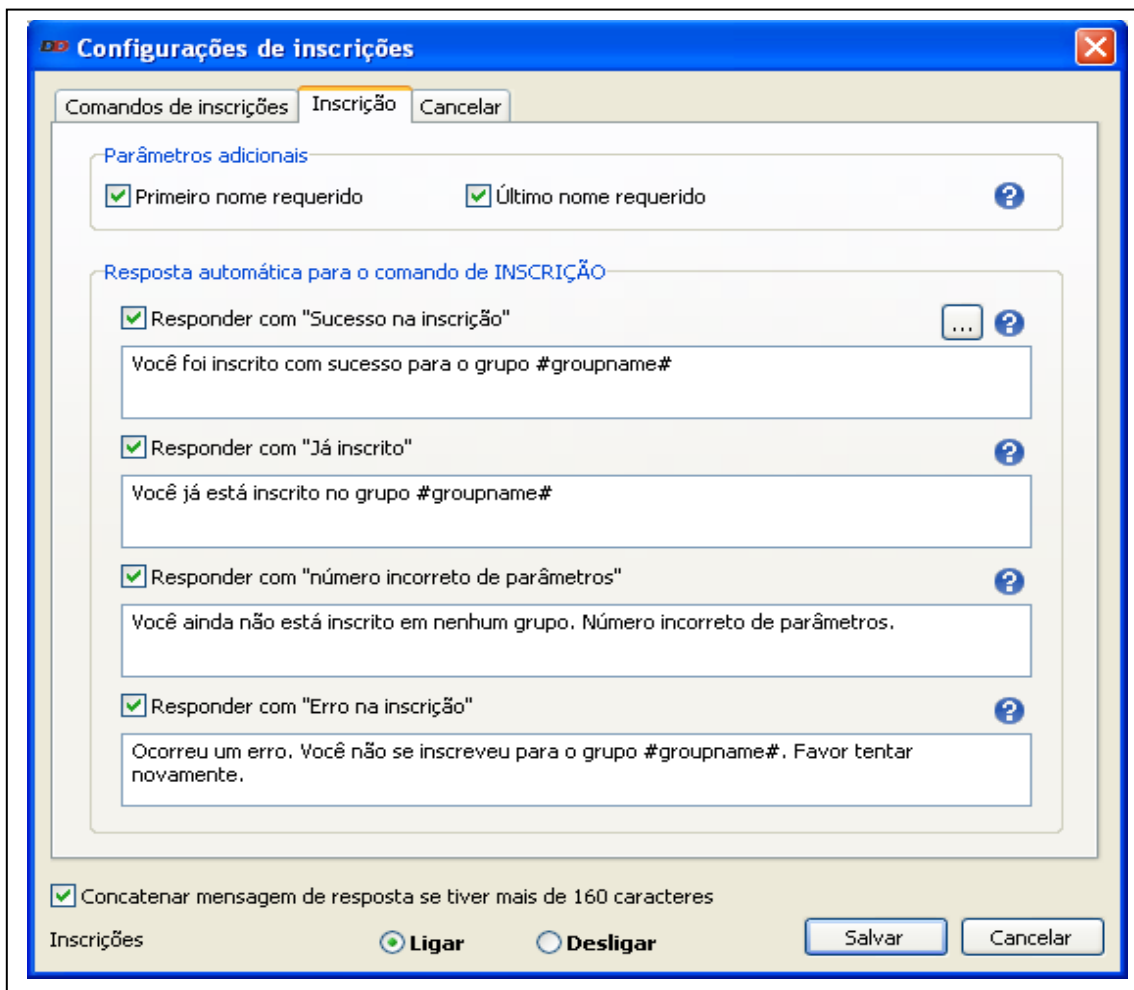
Configurações de inscrições

Comandos de inscrições | Inscrição | Cancelar

Parâmetros adicionais

Primeiro nome requerido

Último nome requerido

Resposta automática para o comando de INSCRIÇÃO

Responder com "Sucesso na inscrição"

...

Você foi inscrito com sucesso para o grupo #groupname#

Responder com "Já inscrito"

Você já está inscrito no grupo #groupname#

Responder com "número incorreto de parâmetros"

Você ainda não está inscrito em nenhum grupo. Número incorreto de parâmetros.

Responder com "Erro na inscrição"

Ocorreu um erro. Você não se inscreveu para o grupo #groupname#. Favor tentar novamente.

Concatenar mensagem de resposta se tiver mais de 160 caracteres

Inscrições

Ligar

Desligar

Salvar

Cancelar